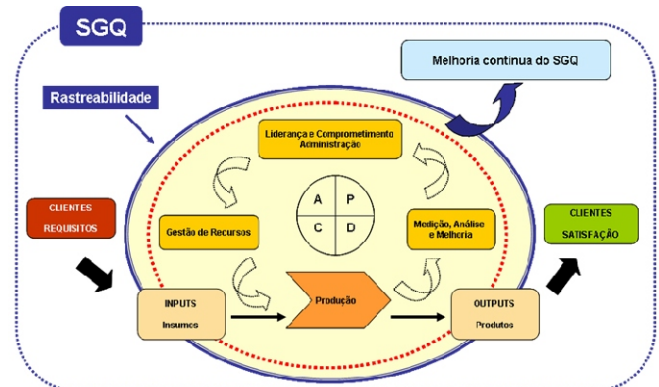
SGQ

Melhoria contínua do SGQ

Rastreabilidade

Liderança e Comprometimento Administração

A
P
C
D

Gestão de Recursos

Medição, Análise e Melhoria

CLIENTES
REQUISITOS

CLIENTES
SATISFAÇÃO

INPUTS
Insumos

Produção

OUTPUTS
Produtos